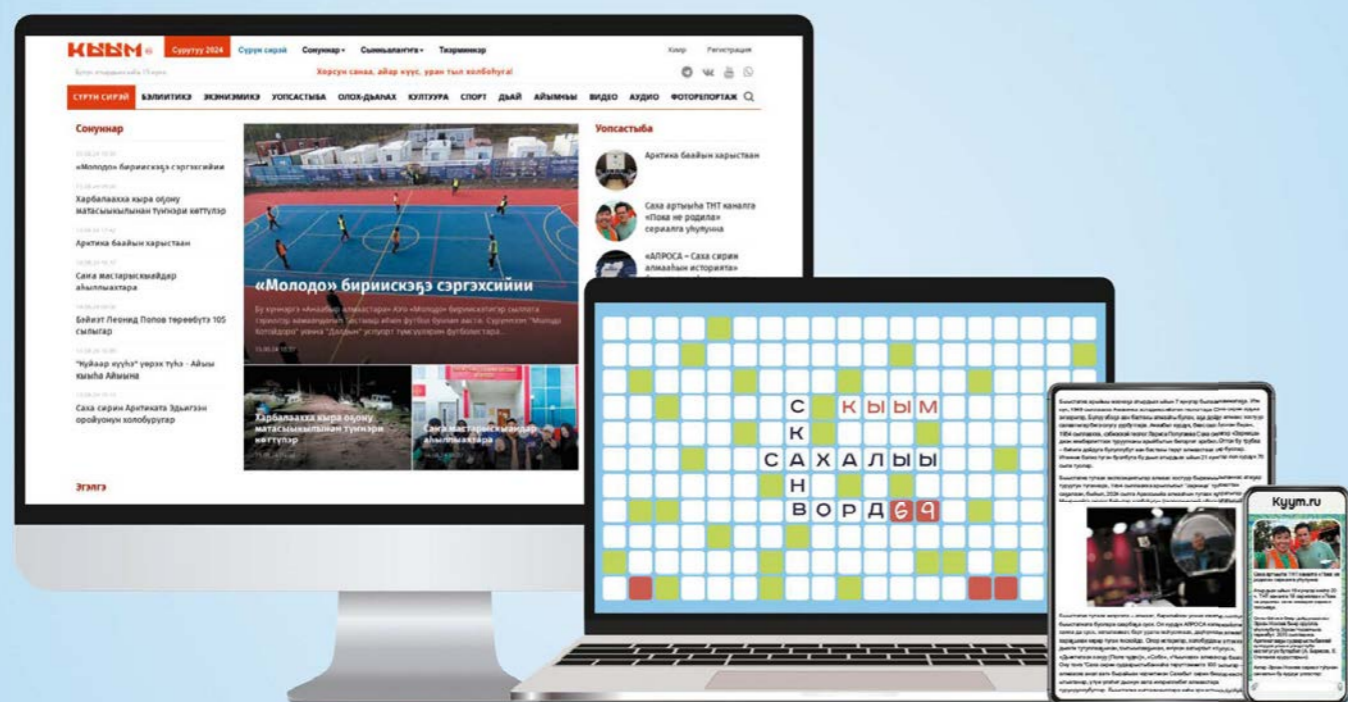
КЫЫМ Суруттуу 2024 Сурук сурэй Сонуннар Сыыналлааһын Тиэрминнэр Киир Регистрация

Хорсун санаа, айар куус, уран тыл холбоһуута!

СҮРҮН СИРЭЙ БЭЛИИТИКЭ ЭКЭНЭМИКЭ УОПСАСТЫБА ОЛОХ-ДЬАҺАХ КУЛЬТУУРА СПОРТ ДЬАЙ АЙЫЛҔА ВИДЕО АУДИО ФОТОРЕПОРТАЖ

Сонуннар

«Молодо» бириискэҕэ сэргэхсийии

Харбалаахха кыра оҕону матасыкылынан түүннэри көттүүлэр

Арктика баайын харыстаан

Саха маастарыскыайдар аһыллыахтара

Бөйиэт Леонид Попов төрөөбүтэ 105 сылыгар

"Күйаар күүһэ" үөрэх түһэ - Айыы кыыһа Айыына

Саха сирин Арктиката Эдьиэгэн оройуонун холобурунан

«Молодо» бириискэҕэ сэргэхсийии

Харбалаахха кыра оҕону матасыкылынан түүннэри көттүүлэр

Саха маастарыскыайдар аһыллыахтара

Уопсастыба

Арктика баайын харыстаан

Саха артыыһа ТНТ каналга «Пока не родила» сериалга уһуллуна

«АЛРОСА – Саха сирин алмааһын историята»

Эгэлгэ

С К Ы Ы М
К
С А Х А Л Ы Ы
Н
В О Р Д 6 9

Kyym.ru